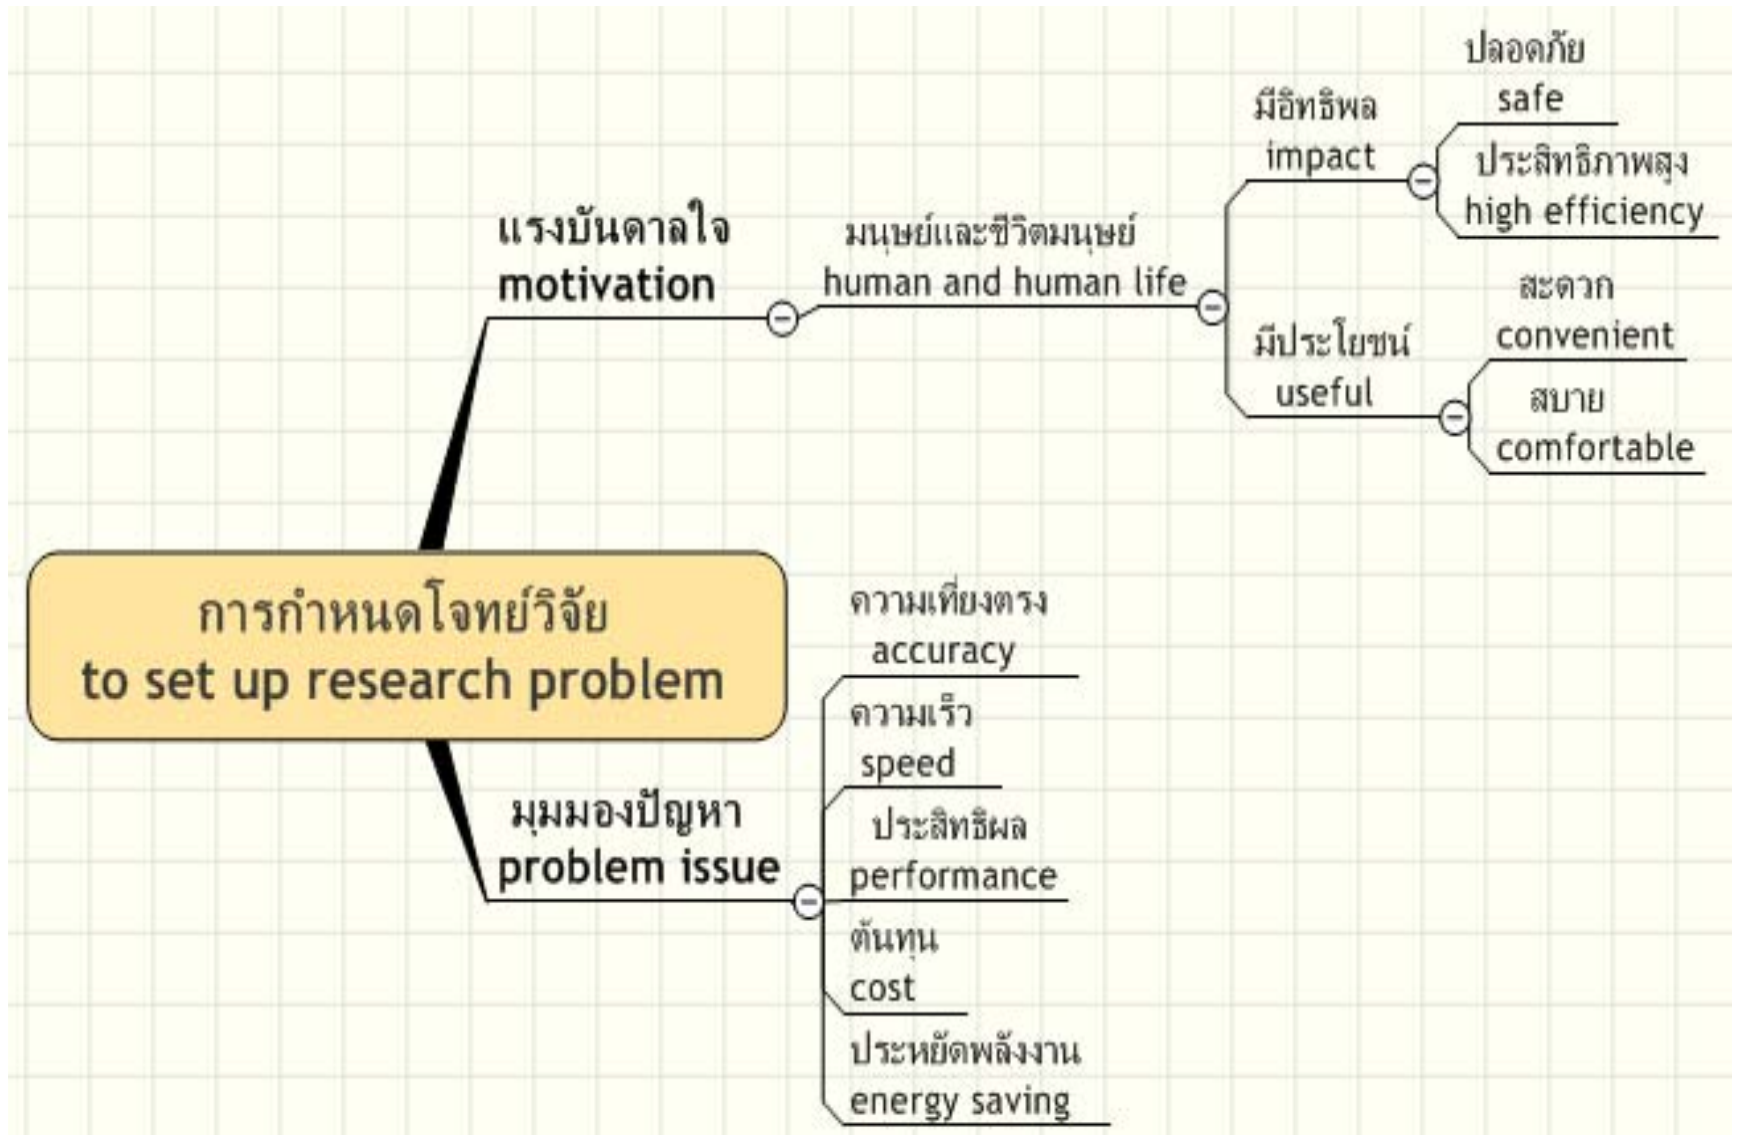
แรงบันดาลใจ
motivation

มนุษย์และชีวิตมนุษย์
human and human life

มีอิทธิพล
impact

ปลอดภัย
safe

ประสิทธิภาพสูง
high efficiency

มีประโยชน์
useful

สะดวก
convenient

สบาย
comfortable

การกำหนดโจทย์วิจัย
to set up research problem

มุมมองปัญหา
problem issue

ความเที่ยงตรง
accuracy

ความเร็ว
speed

ประสิทธิผล
performance

ต้นทุน
cost

ประหยัดพลังงาน
energy saving